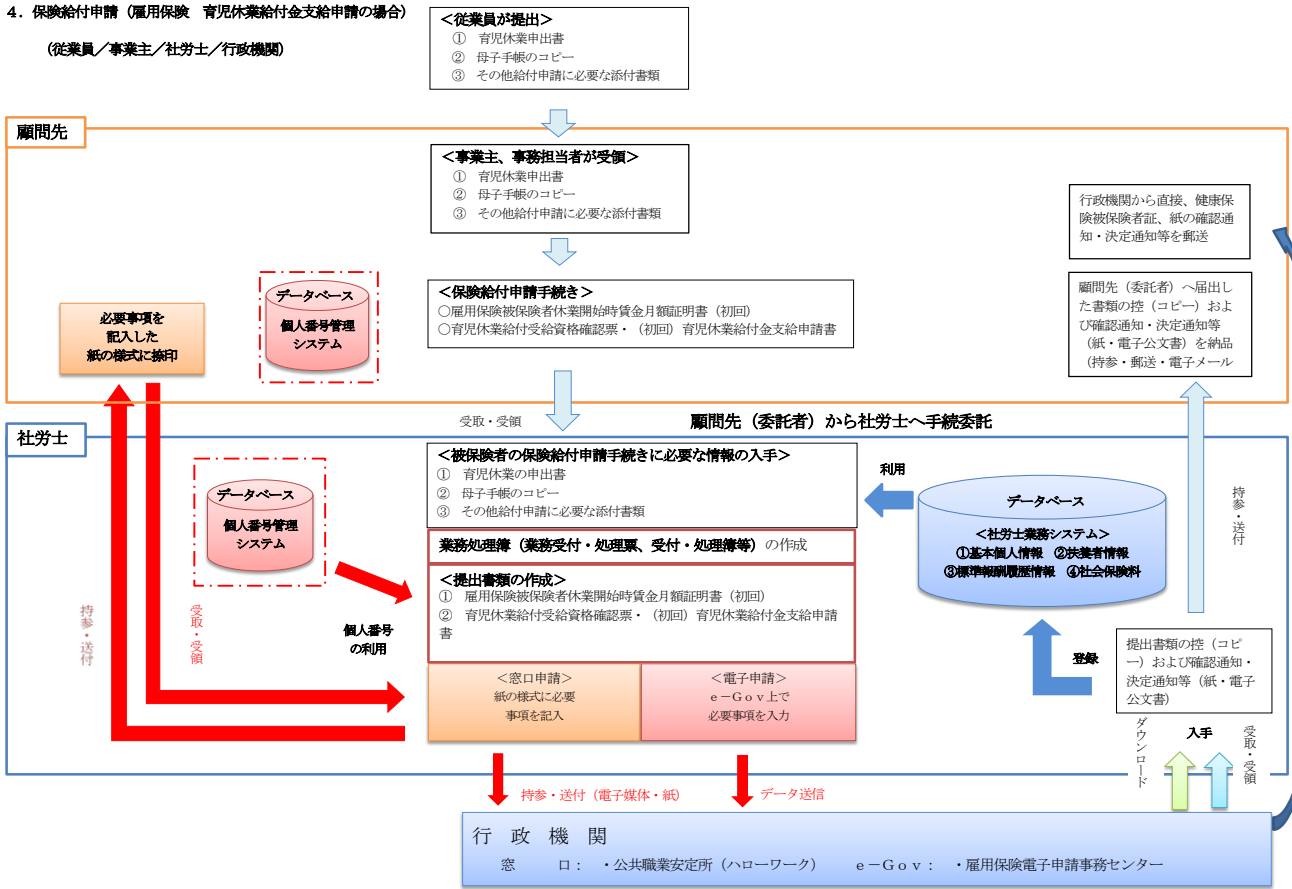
4．保険給付申請（雇用保険　育児休業給付金支給申請の場合）

（従業員／事業主／社労士／行政機関）

＜従業員が提出＞
①　育児休業申出書
②　母子手帳のコピー
③　その他給付申請に必要な添付書類

顧問先

＜事業主、事務担当者が受領＞
①　育児休業申出書
②　母子手帳のコピー
③　その他給付申請に必要な添付書類

行政機関から直接、健康保険被保険者証、紙の確認通知・決定通知等を郵送

データベース
個人番号管理システム

＜保険給付申請手続き＞
○雇用保険被保険者休業開始時賃金月額証明書（初回）
○育児休業給付受給資格確認票・（初回）育児休業給付金支給申請書

必要事項を記入した紙の様式に捺印

顧問先（委託者）へ届出した書類の控（コピー）および確認通知・決定通知等（紙・電子公文書）を納品（持参・郵送・電子メール

受取・受領

顧問先（委託者）から社労士へ手続委託

社労士

＜被保険者の保険給付申請手続きに必要な情報の入手＞
①　育児休業の申出書
②　母子手帳のコピー
③　その他給付申請に必要な添付書類

利用

データベース
個人番号管理システム

業務処理簿（業務受付・処理票、受付・処理簿等）の作成

データベース
＜社労士業務システム＞
①基本個人情報　②扶養者情報
③標準報酬履歴情報　④社会保険料

持参・送付

＜提出書類の作成＞
①　雇用保険被保険者休業開始時賃金月額証明書（初回）
②　育児休業給付受給資格確認票・（初回）育児休業給付金支給申請書

持参・送付

受取・受領

個人番号の利用

登録

提出書類の控（コピー）および確認通知・決定通知等（紙・電子公文書）

＜窓口申請＞
紙の様式に必要事項を記入

＜電子申請＞
e－Gov上で必要事項を入力

ダウンロード

入手

受取・受領

持参・送付（電子媒体・紙）

データ送信

行　政　機　関
窓　　口：　・公共職業安定所（ハローワーク）　　e－Gov：　・雇用保険電子申請事務センター